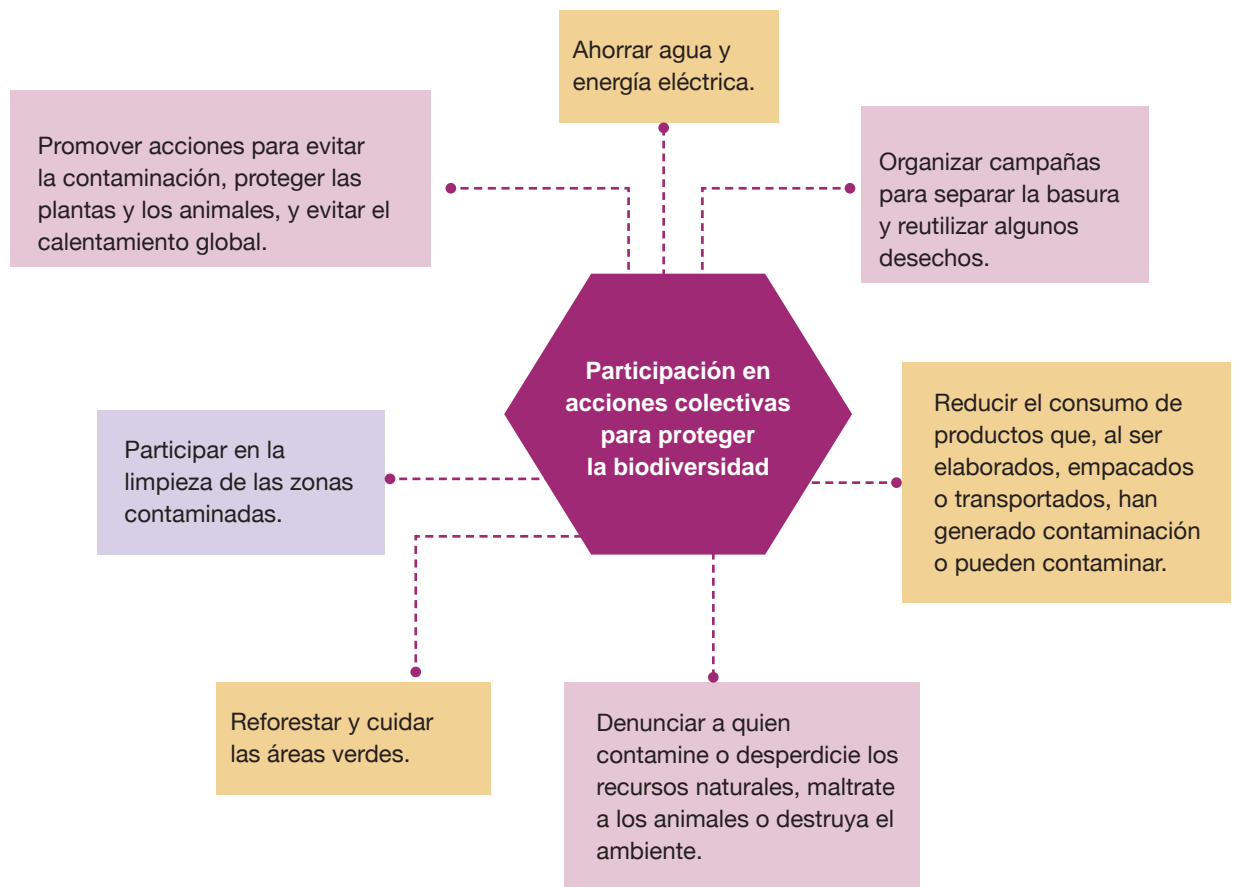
Ahorrar agua y energía eléctrica.

Promover acciones para evitar la contaminación, proteger las plantas y los animales, y evitar el calentamiento global.

Organizar campañas para separar la basura y reutilizar algunos desechos.

Participación en acciones colectivas para proteger la biodiversidad

Participar en la limpieza de las zonas contaminadas.

Reducir el consumo de productos que, al ser elaborados, empacados o transportados, han generado contaminación o pueden contaminar.

Reforestar y cuidar las áreas verdes.

Denunciar a quien contamine o desperdicie los recursos naturales, maltrate a los animales o destruya el ambiente.